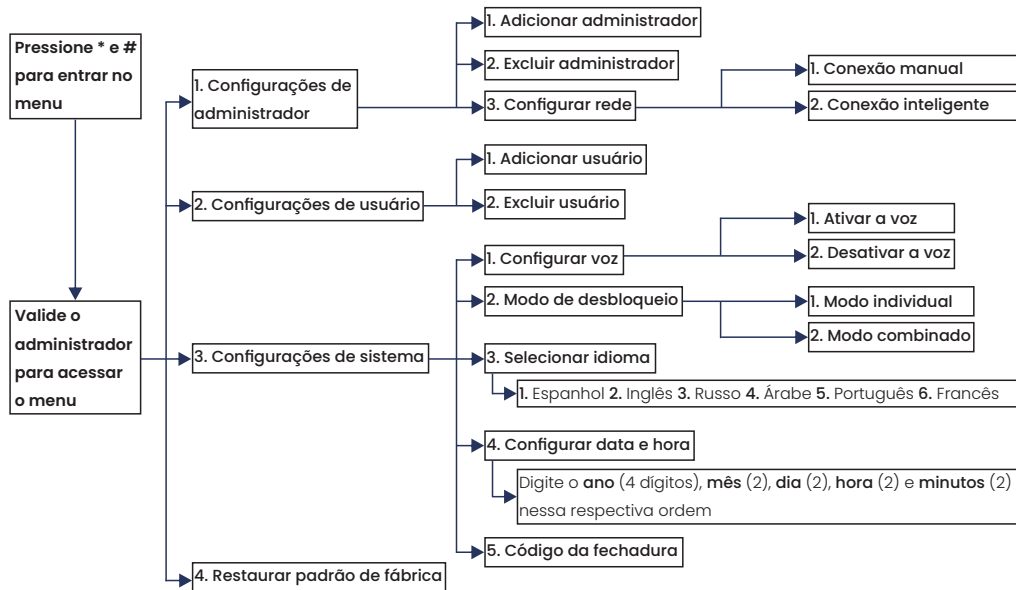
Pressione * e # para entrar no menu

Valide o administrador para acessar o menu

1. Configurações de administrador

1. Adicionar administrador

2. Excluir administrador

3. Configurar rede

1. Conexão manual

2. Conexão inteligente

2. Configurações de usuário

1. Adicionar usuário

2. Excluir usuário

3. Configurações de sistema

1. Configurar voz

1. Ativar a voz

2. Desativar a voz

2. Modo de desbloqueio

1. Modo individual

2. Modo combinado

3. Selecionar idioma

1. Espanhol 2. Inglês 3. Russo 4. Árabe 5. Português 6. Francês

4. Configurar data e hora

Digite o ano (4 dígitos), mês (2), dia (2), hora (2) e minutos (2) nessa respectiva ordem

5. Código da fechadura

4. Restaurar padrão de fábrica